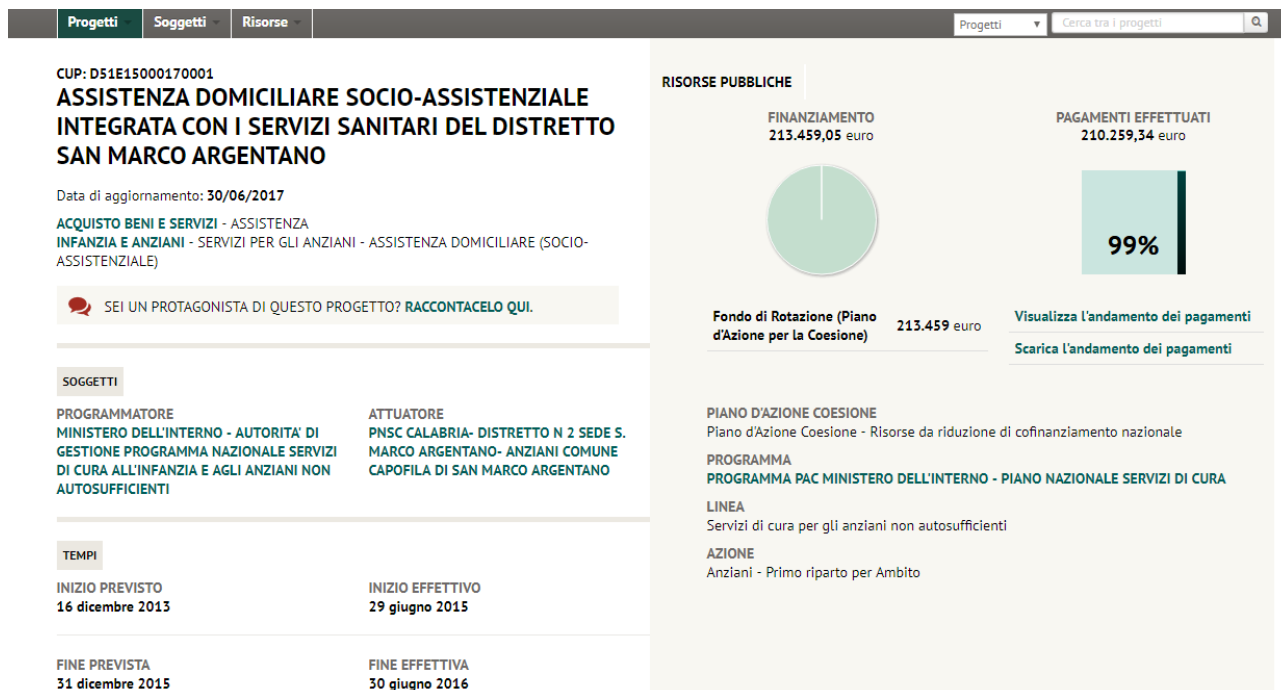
Progetti Soggetti Risorse

Progetti Cerca tra i progetti

CUP: D51E15000170001

ASSISTENZA DOMICILIARE SOCIO-ASSISTENZIALE INTEGRATA CON I SERVIZI SANITARI DEL DISTRETTO SAN MARCO ARGENTANO

Data di aggiornamento: 30/06/2017

ACQUISTO BENI E SERVIZI - ASSISTENZA
INFANZIA E ANZIANI - SERVIZI PER GLI ANZIANI - ASSISTENZA DOMICILIARE (SOCIO-ASSISTENZIALE)

SEI UN PROTAGONISTA DI QUESTO PROGETTO? RACCONTACELO QUI.

SOGGETTI

PROGRAMMATORE
MINISTERO DELL'INTERNO - AUTORITA' DI GESTIONE PROGRAMMA NAZIONALE SERVIZI DI CURA ALL'INFANZIA E AGLI ANZIANI NON AUTOSUFFICIENTI

ATTUATORE
PNSC CALABRIA- DISTRETTO N 2 SEDE S. MARCO ARGENTANO- ANZIANI COMUNE CAPOFILA DI SAN MARCO ARGENTANO

TEMPI

INIZIO PREVISTO
16 dicembre 2013

INIZIO EFFETTIVO
29 giugno 2015

FINE PREVISTA
31 dicembre 2015

FINE EFFETTIVA
30 giugno 2016

RISORSE PUBBLICHE

FINANZIAMENTO
213.459,05 euro

PAGAMENTI EFFETTUATI
210.259,34 euro

99%

Fondo di Rotazione (Piano d'Azione per la Coesione) 213.459 euro

Visualizza l'andamento dei pagamenti

Scarica l'andamento dei pagamenti

PIANO D'AZIONE COESIONE
Piano d'Azione Coesione - Risorse da riduzione di cofinanziamento nazionale

PROGRAMMA
PROGRAMMA PAC MINISTERO DELL'INTERNO - PIANO NAZIONALE SERVIZI DI CURA

LINEA
Servizi di cura per gli anziani non autosufficienti

AZIONE
Anziani - Primo riparto per Ambito